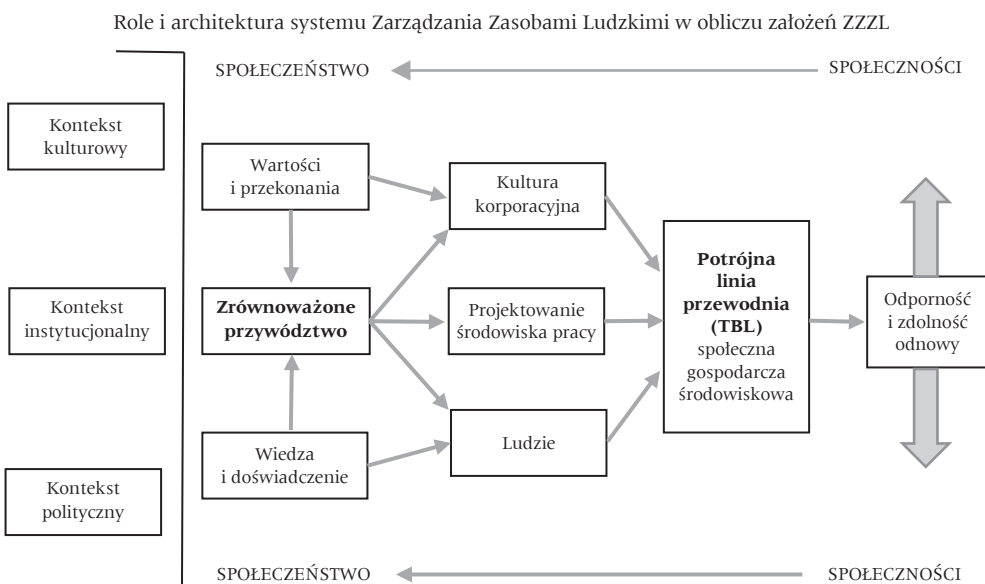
Role i architektura systemu Zarządzania Zasobami Ludzkimi w obliczu założeń ZZZL

SPOŁECZEŃSTWO SPOŁECZNOŚCI

Kontekst kulturowy

Kontekst instytucjonalny

Kontekst polityczny

Wartości i przekonania

Zrównoważone przywództwo

Wiedza i doświadczenie

Kultura korporacyjna

Projektowanie środowiska pracy

Ludzie

**Potrójna linia przewodnia (TBL)** społeczna gospodarcza środowiskowa

Odporność i zdolność odnowy

SPOŁECZEŃSTWO SPOŁECZNOŚCI